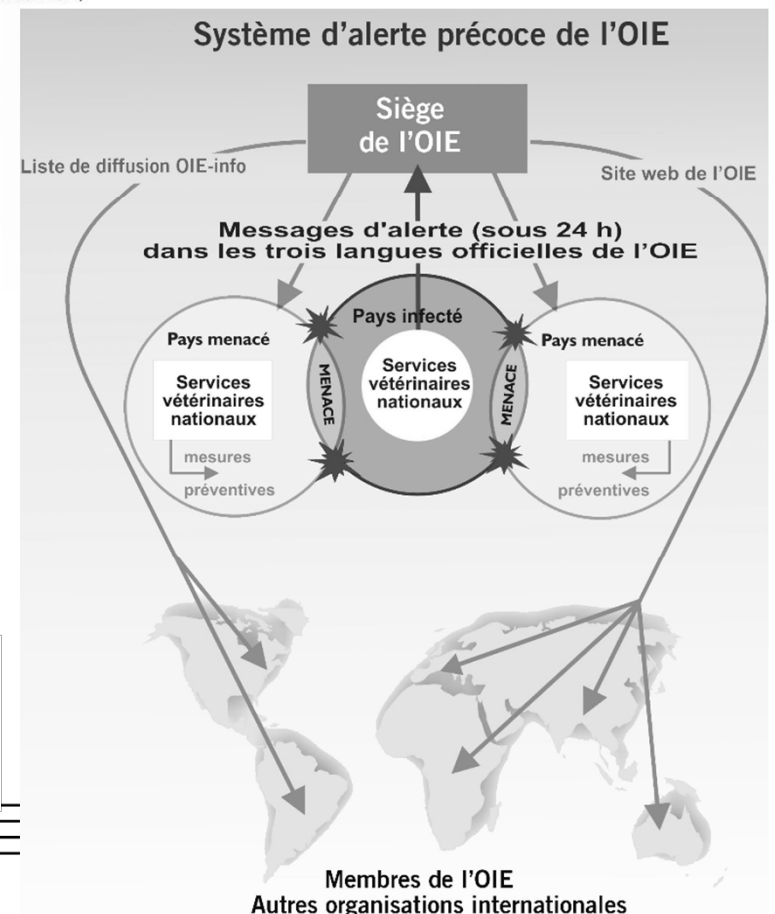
Système d'alerte précoce de l'OIE

Siège de l'OIE

Liste de diffusion OIE-info

Site web de l'OIE

Messages d'alerte (sous 24 h) dans les trois langues officielles de l'OIE

Pays menacé

Services vétérinaires nationaux

mesures préventives

MENACE

Pays infecté

Services vétérinaires nationaux

MENACE

Pays menacé

Services vétérinaires nationaux

mesures préventives

Membres de l'OIE
Autres organisations internationales